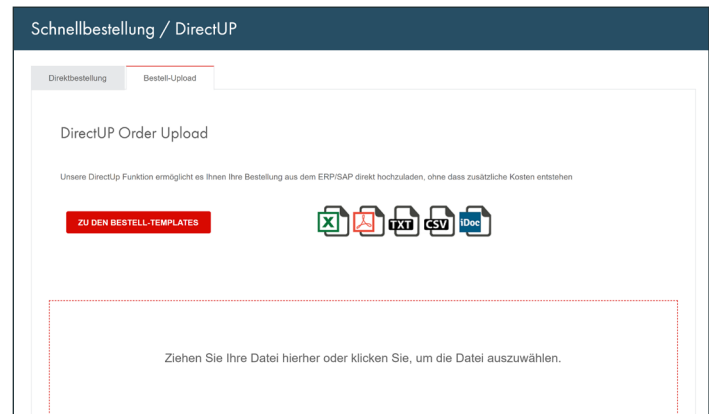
Schnellbestellung / DirectUP

Direktbestellung

Bestell-Upload

DirectUP Order Upload

Unsere DirectUp Funktion ermöglicht es Ihnen Ihre Bestellung aus dem ERP/SAP direkt hochzuladen, ohne dass zusätzliche Kosten entstehen

ZU DEN BESTELL-TEMPLATES

X TXT CSV iDoc

Ziehen Sie Ihre Datei hierher oder klicken Sie, um die Datei auszuwählen.